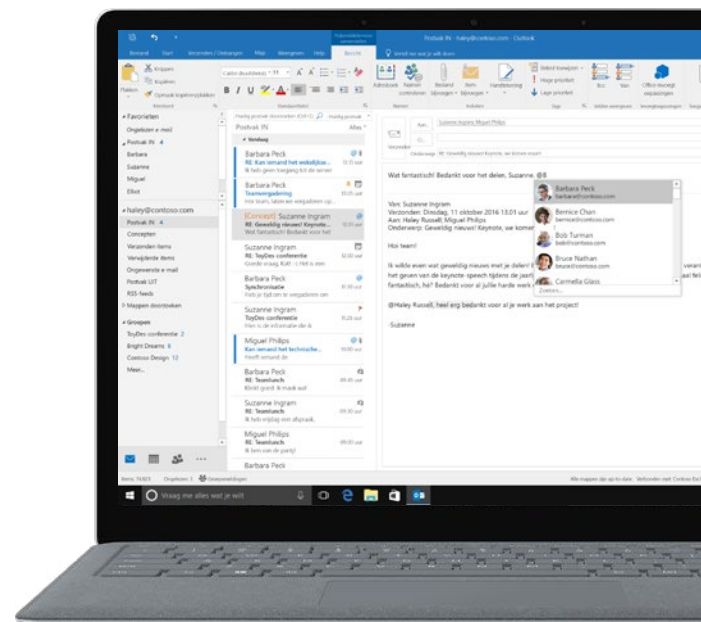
Postvak IN - haley@contoso.com - Outlook

Bestand Start Verzenden / Ontvangen Map Weergeven Help Bericht Vertel me wat je wilt doen

Knippen Kopiëren Opmaak kopiëren/plakken Plakken Klembord

Calibri (Hoofdtekst) 11 Basistekst

Adresboek Namen controleren Namen Bestand bijvoegen Item bijvoegen Handtekening Invoegen

Bericht toewijzen Hoge prioriteit Lage prioriteit Tags

Office-invoegtoepassingen

Favorieten
Ongelezen e-mail
Postvak IN 4
Barbara
Suzanne
Miguel
Elliot

haley@contoso.com
Postvak IN 4
Concepten
Verzonden items
Verwijderde items
Ongewenste e-mail
Postvak UIT
RSS-feeds
Mappen doorzoeken

Groepen
ToyDes conferentie 2
Bright Dreams 6
Contoso Design 12
Meer...

Huidig postvak doorzoeken
Postvak IN Alles
Vandaag

Barbara Peck
RE: Kan iemand het wekelijkse...
Ik heb geen toegang tot het

Barbara Peck
Teamvergadering
Hoi team, laten we vergaderen op...

[Concept] Suzanne Ingram
RE: Geweldig nieuws! Keynote ...
Wat fantastisch! Bedankt voor het

Suzanne Ingram
RE: ToyDes conferentie
Goede vraag Kat! :-) Het is een

Barbara Peck
Synchronisatie
Heb je tijd om te vergaderen om

Suzanne Ingram
ToyDes conferentie
Hier is de informatie die ik

Miguel Philips
Kan iemand het technische...
Heeft iemand de

Barbara Peck
RE: Teamlunch
Klinkt goed. Ik maak wel

Suzanne Ingram
RE: Teamlunch
Ik heb vrijdag een afspraak,

Miguel Philips
RE: Teamlunch
Ik zou van de partij!

Barbara Peck

Verzenden
Aan...
Suzanne Ingram; Miguel Philips
CC...
Onderwerp RE: Geweldig nieuws! Keynote, we komen eraan!

Wat fantastisch! Bedankt voor het delen, Suzanne. @B

Van: Suzanne Ingram
Verzonden: Dinsdag, 11 oktober 2016 13:01 uur
Aan: Haley Russell; Miguel Philips
Onderwerp: Geweldig nieuws! Keynote, we komen

Hoi team!

Ik wilde even wat geweldig nieuws met je delen! I het geven van de keynote speech tijdens de jaarl fantastisch, hè? Bedankt voor al julie harde werk

@Haley Russell, heel erg bedankt voor al je werk aan het project!

-Suzanne

Barbara Peck
barbara@contoso.com
Bernice Chan
bernice@contoso.com
Bob Turman
bob@contoso.com
Bruce Nathan
bruce@contoso.com
Cornelia Glass
Zoeken...

Items: 19,823 Ongelezen: 3 Geheugenwaarschuwingen
Alle mappen zijn up-to-date. Verbonden met: Contoso Exchange

Vraag me alles wat je wilt